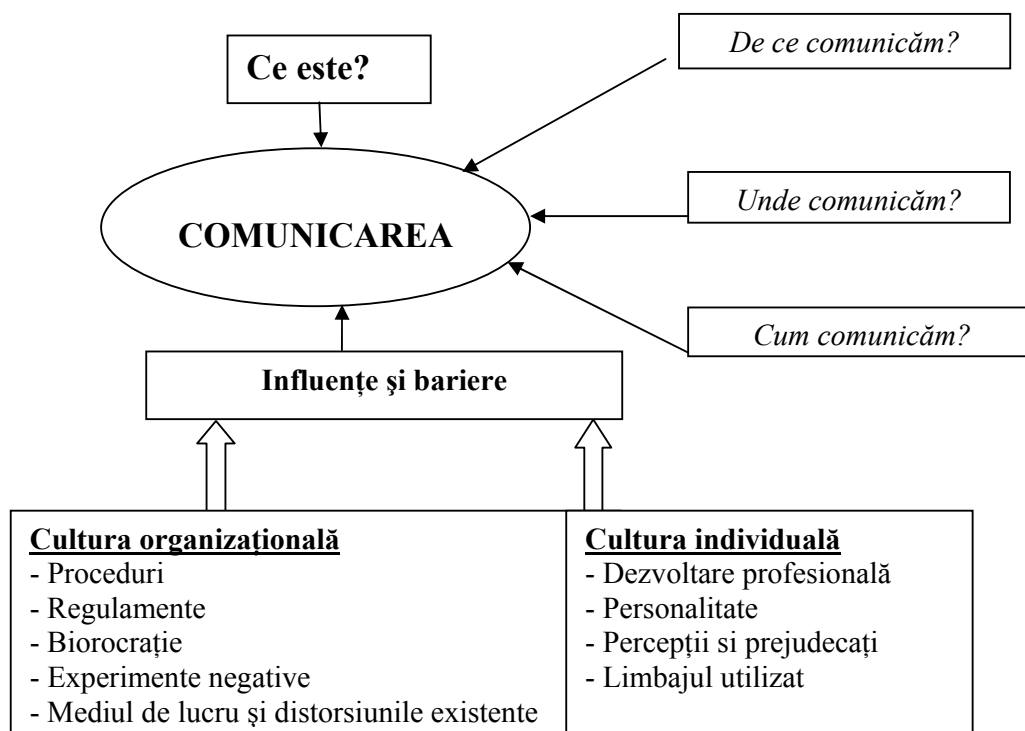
Ce este?

De ce comunicăm?

COMUNICAREA

Unde comunicăm?

Cum comunicăm?

Influențe şi bariere

Cultura organizațională
- Proceduri
- Regulamente
- Biorocrație
- Experimente negative
- Mediul de lucru şi distorsiunile existente

Cultura individuală
- Dezvoltare profesională
- Personalitate
- Percepții si prejudecați
- Limbajul utilizat